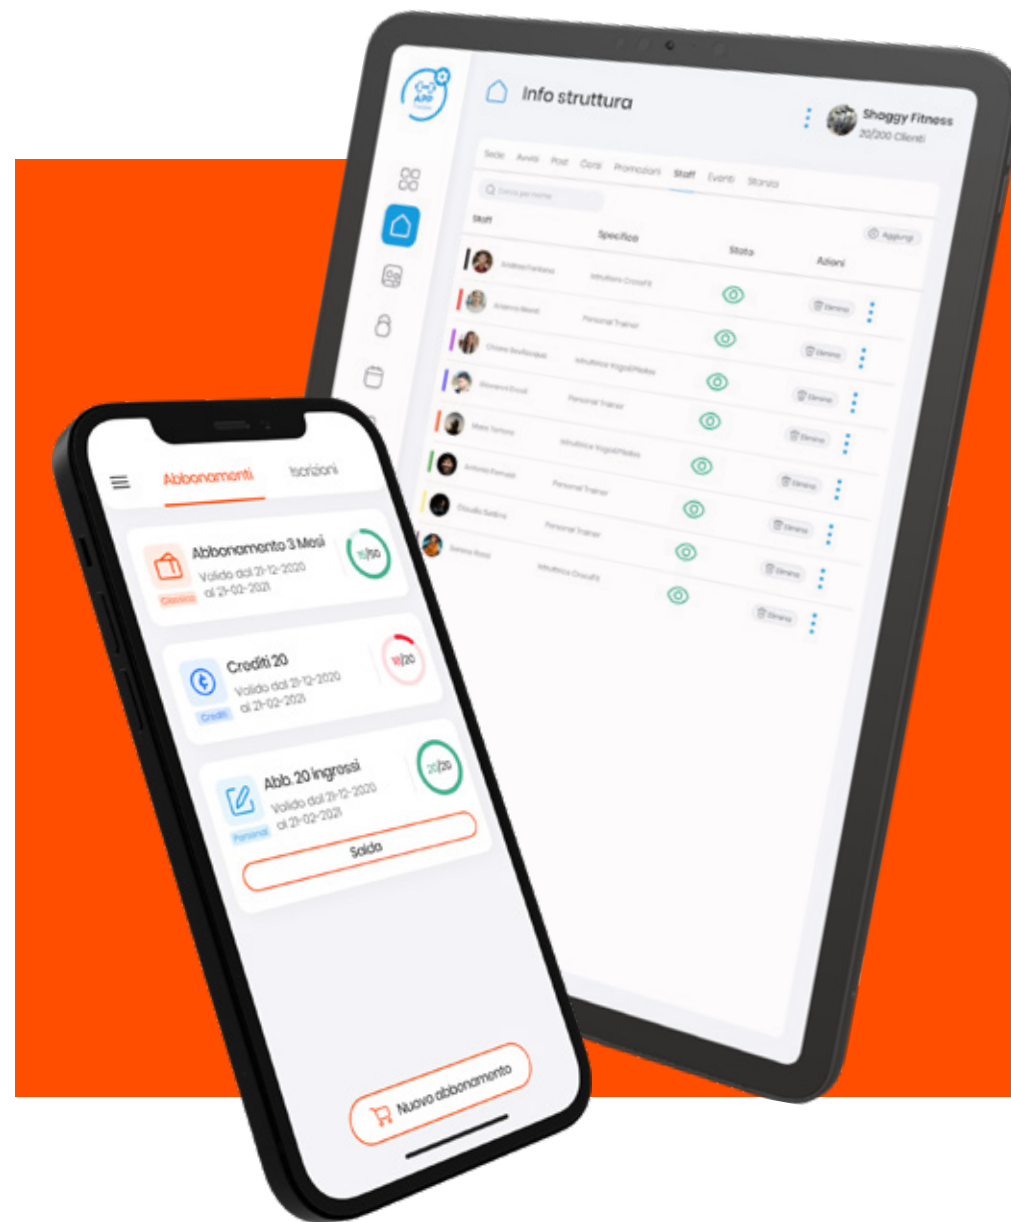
APP

Info struttura

Shaggy Fitness
20/200 Clienti

Sede Avvisi Post Corsi Promozioni Staff Eventi Storico

Cerca per nome

Staff Specifica Stato Azioni

Aggiungi

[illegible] Istruttore CrossFit Elimina

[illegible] Personal Trainer Elimina

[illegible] Istruttrice Yoga&Pilates Elimina

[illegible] Personal Trainer Elimina

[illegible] Istruttrice Yoga&Pilates Elimina

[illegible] Personal Trainer Elimina

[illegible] Personal Trainer Elimina

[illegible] Istruttrice CrossFit Elimina

Elimina

Abbonamenti Iscrizioni

Abbonamento 3 Mesi
Valido dal 21-12-2020 al 21-02-2021
Classico
15/50

Crediti 20
Valido dal 21-12-2020 al 21-02-2021
Crediti
18/20

Abb. 20 ingressi
Valido dal 21-12-2020 al 21-02-2021
Personal
20/20

Salda

Nuovo abbonamento